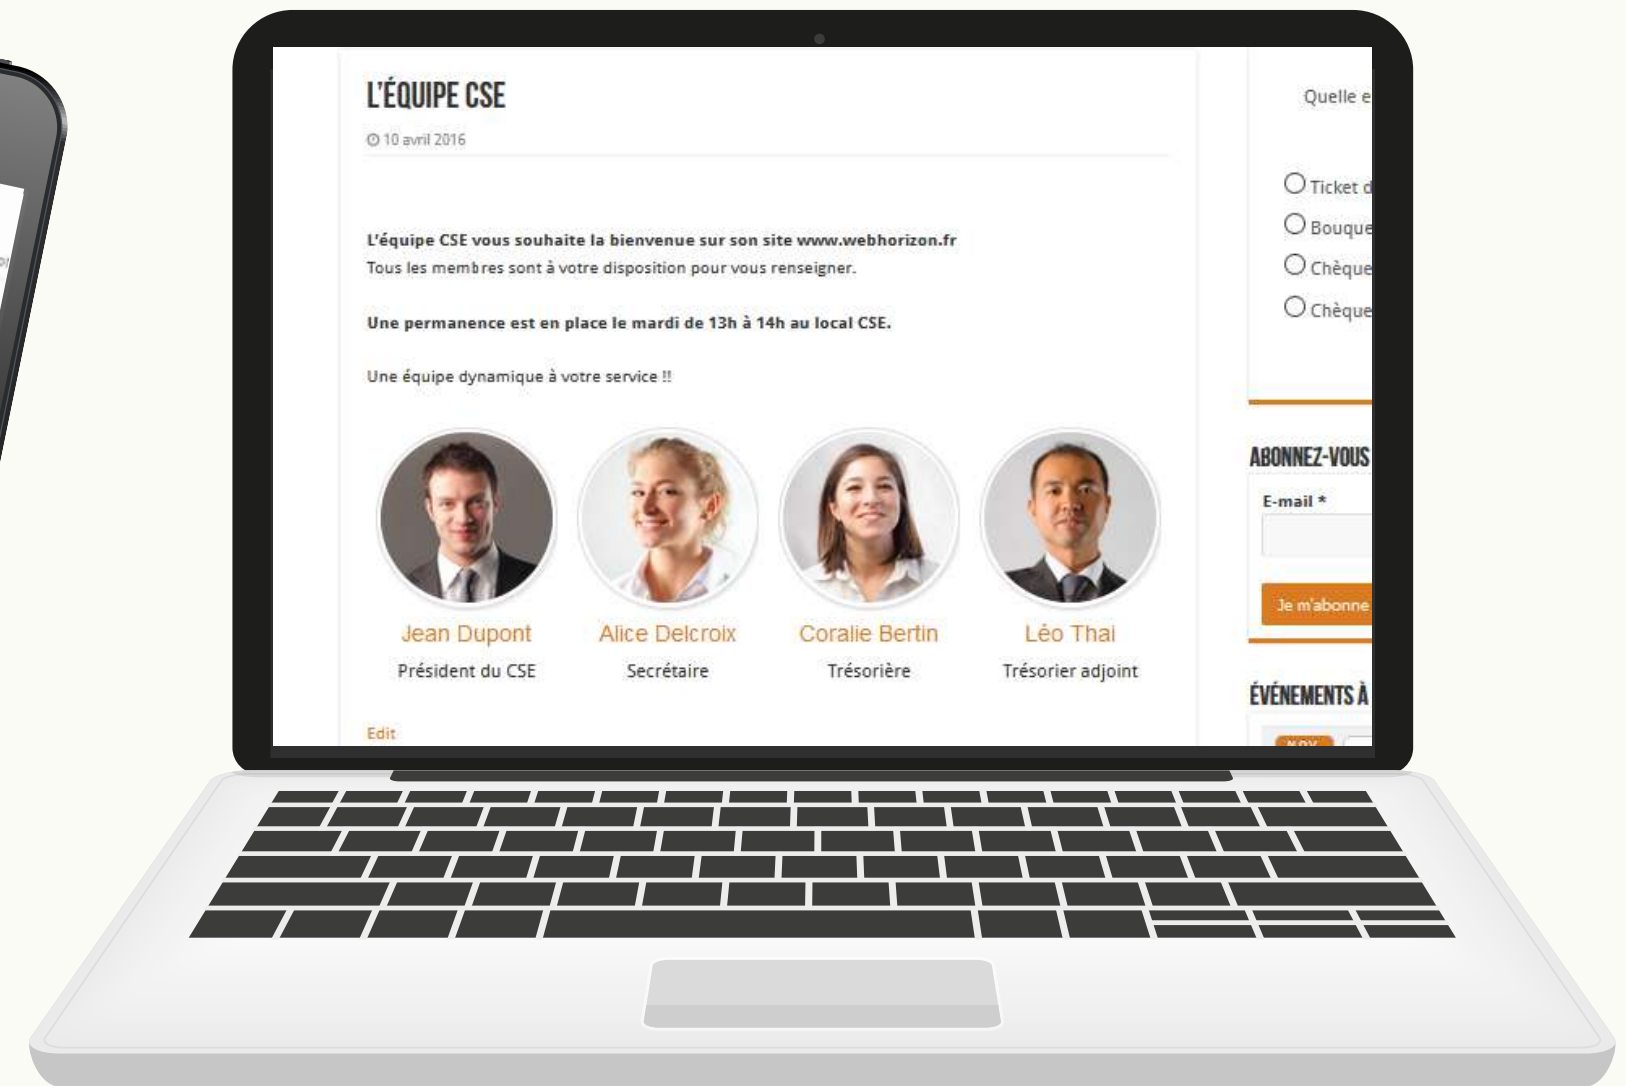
L'ÉQUIPE CSE

10 avril 2016

L'équipe CSE vous souhaite la bienvenue sur son site www.webhorizon.fr
Tous les membres sont à votre disposition pour vous renseigner.

Une permanence est en place le mardi de 13h à 14h au local CSE.

Une équipe dynamique à votre service !!

Jean Dupont
Président du CSE

Alice Delcroix
Secrétaire

Coralie Bertin
Trésorière

Léo Thai
Trésorier adjoint

Edit

Quelle e

Ticket d
Bouque
Chèque
Chèque

ABONNEZ-VOUS
E-mail *
Je m'abonne

ÉVÉNEMENTS À
NOV